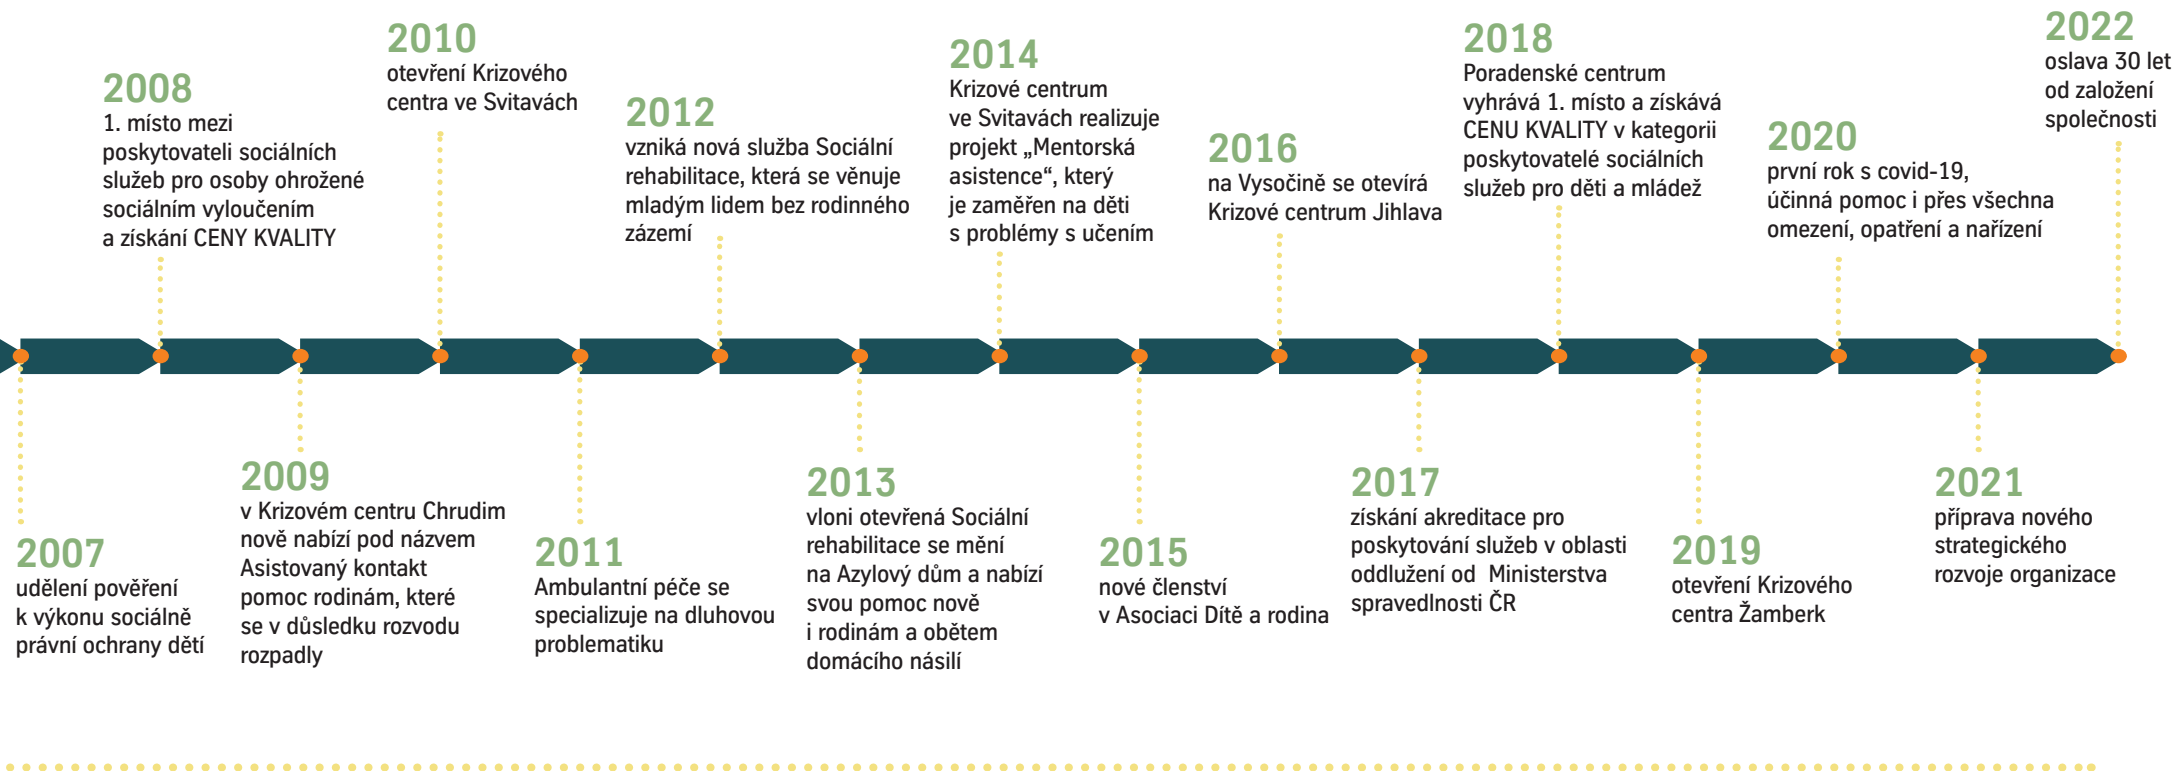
2007
udělení pověření k výkonu sociálně právní ochrany dětí

2008
1. místo mezi poskytovateli sociálních služeb pro osoby ohrožené sociálním vyloučením a získání CENY KVALITY

2009
v Krizovém centru Chrudim nově nabízí pod názvem Asistovaný kontakt pomoc rodinám, které se v důsledku rozvodu rozpadly

2010
otevření Krizového centra ve Svitavách

2011
Ambulantní péče se specializuje na dluhovou problematiku

2012
vzniká nová služba Sociální rehabilitace, která se věnuje mladým lidem bez rodinného zázemí

2013
vloni otevřená Sociální rehabilitace se mění na Azylový dům a nabízí svou pomoc nově i rodinám a obětem domácího násilí

2014
Krizové centrum ve Svitavách realizuje projekt „Mentorská asistence“, který je zaměřen na děti s problémy s učením

2015
nové členství v Asociaci Dítě a rodina

2016
na Vysočině se otevírá Krizové centrum Jihlava

2017
získání akreditace pro poskytování služeb v oblasti oddlužení od Ministerstva spravedlnosti ČR

2018
Poradenské centrum vyhrává 1. místo a získává CENU KVALITY v kategorii poskytovatelé sociálních služeb pro děti a mládež

2019
otevření Krizového centra Žamberk

2020
první rok s covid-19, účinná pomoc i přes všechna omezení, opatření a nařízení

2021
příprava nového strategického rozvoje organizace

2022
oslava 30 let od založení společnosti